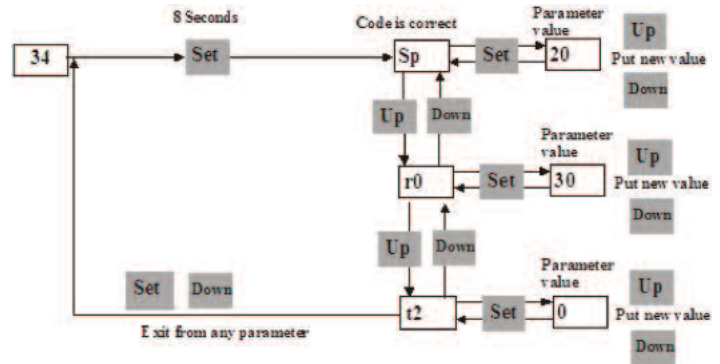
8 Seconds

Code is correct

34

Set

Sp

Set

Parameter value

20

Up

Put new value

Down

Up

Down

r0

Set

Parameter value

30

Up

Put new value

Down

Up

Down

Set

Down

t2

Set

Parameter value

0

Up

Put new value

Down

Exit from any parameter